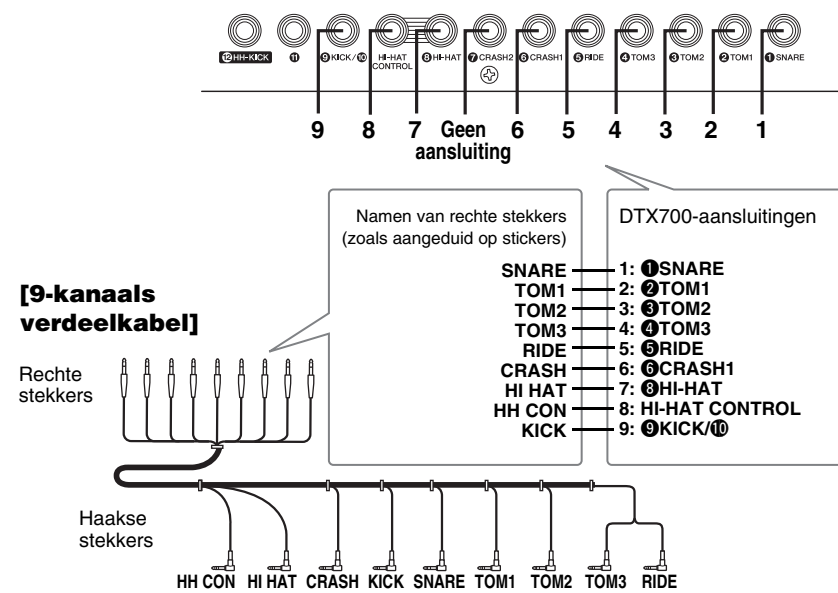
⓬HH-KICK ⓫ ❾KICK/❿ HI-HAT CONTROL ❽HI-HAT ❼CRASH2 ❻CRASH1 ❺RIDE ❹TOM3 ❸TOM2 ❷TOM1 ❶SNARE

9 8 7 Geen aansluiting 6 5 4 3 2 1

[9-kanaals verdeelkabel]

Namen van rechte stekkers (zoals aangeduid op stickers)

DTX700-aansluitingen

| | |
|---|---|
| SNARE | 1: ❶SNARE |
| TOM1 | 2: ❷TOM1 |
| TOM2 | 3: ❸TOM2 |
| TOM3 | 4: ❹TOM3 |
| RIDE | 5: ❺RIDE |
| CRASH | 6: ❻CRASH1 |
| HI HAT | 7: ❽HI-HAT |
| HH CON | 8: HI-HAT CONTROL |
| KICK | 9: ❾KICK/❿ |

Rechte stekkers

Haakse stekkers

HH CON HI HAT CRASH KICK SNARE TOM1 TOM2 TOM3 RIDE